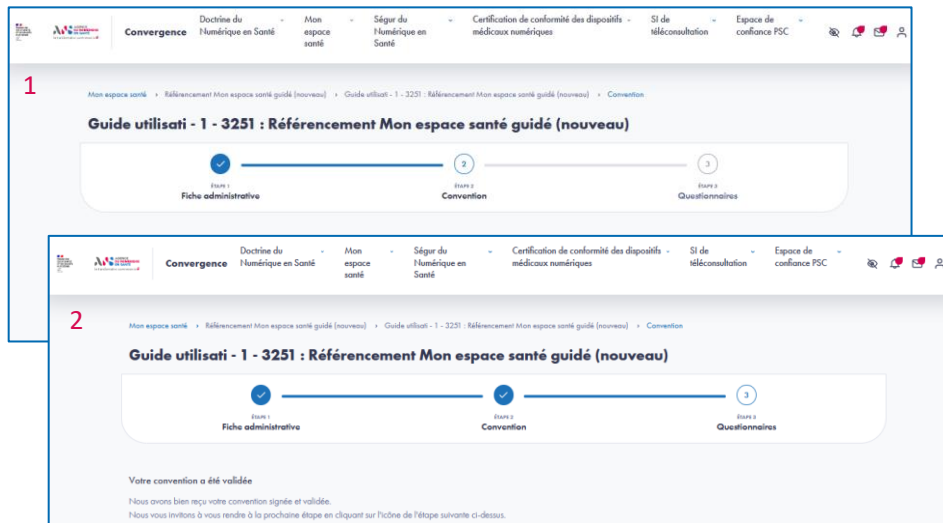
Convergence Doctrine du Numérique en Santé Mon espace santé Ségur du Numérique en Santé Certification de conformité des dispositifs médicaux numériques SI de téléconsultation Espace de confiance PSC

1

Mon espace santé › Référencement Mon espace santé guidé (nouveau) › Guide utilisati - 1 - 3251 : Référencement Mon espace santé guidé (nouveau) › Convention

Guide utilisati - 1 - 3251 : Référencement Mon espace santé guidé (nouveau)

2 3

ÉTAPE 1 Fiche administrative ÉTAPE 2 Convention ÉTAPE 3 Questionnaires

Convergence Doctrine du Numérique en Santé Mon espace santé Ségur du Numérique en Santé Certification de conformité des dispositifs médicaux numériques SI de téléconsultation Espace de confiance PSC

2

Mon espace santé › Référencement Mon espace santé guidé (nouveau) › Guide utilisati - 1 - 3251 : Référencement Mon espace santé guidé (nouveau) › Convention

Guide utilisati - 1 - 3251 : Référencement Mon espace santé guidé (nouveau)

3

ÉTAPE 1 Fiche administrative ÉTAPE 2 Convention ÉTAPE 3 Questionnaires

Votre convention a été validée

Nous avons bien reçu votre convention signée et validée.
Nous vous invitons à vous rendre à la prochaine étape en cliquant sur l'icône de l'étape suivante ci-dessus.